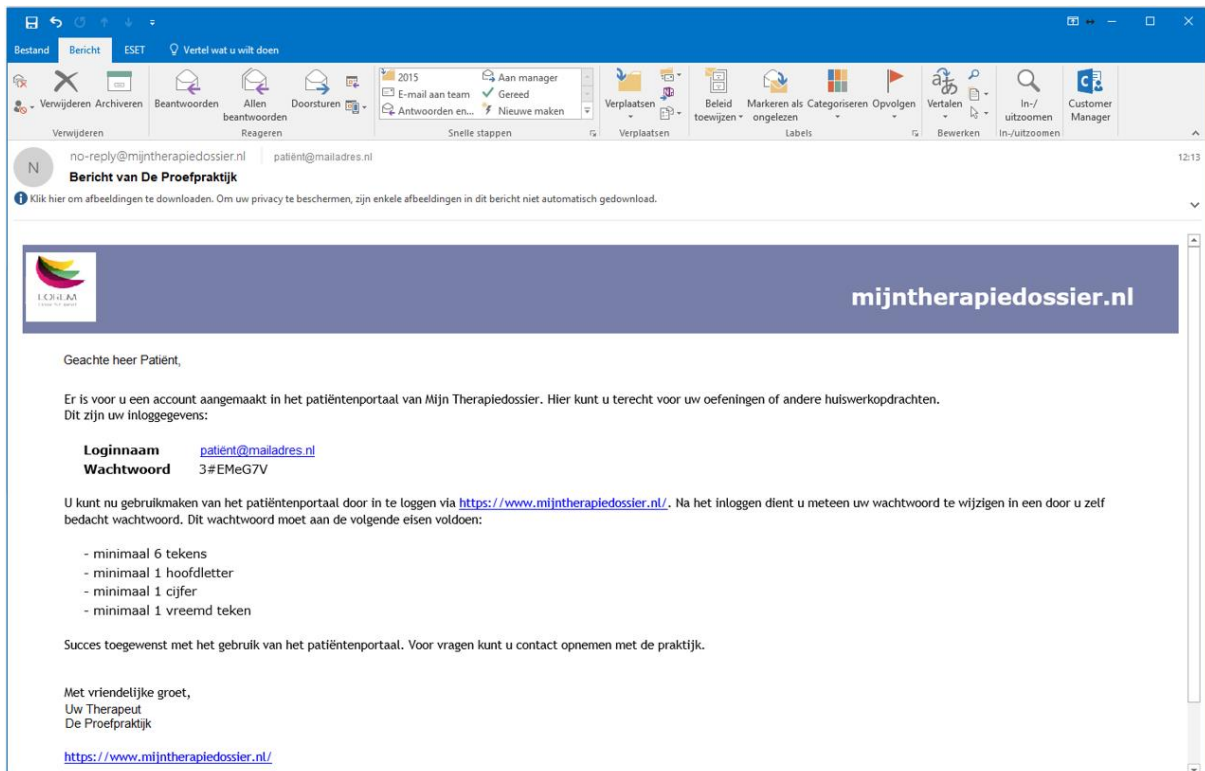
Bestand Bericht ESET Vertel wat u wilt doen

Verwijderen Archiveren Beantwoorden Allen beantwoorden Doorsturen
Verwijderen Reageren

2015
E-mail aan team
Antwoorden en...
Aan manager
Gereed
Nieuwe maken
Snelle stappen

Verplaatsen
Verplaatsen

Beleid toewijzen Markeren als ongelezen Categoriseren Opvolgen
Labels

Vertalen
Bewerken

In-/uitzoomen
In-/uitzoomen

Customer Manager

N
no-reply@mijntherapiedossier.nl patiënt@mailadres.nl
Bericht van De Proefpraktijk
12:13

Klik hier om afbeeldingen te downloaden. Om uw privacy te beschermen, zijn enkele afbeeldingen in dit bericht niet automatisch gedownload.

LOGEM

mijntherapiedossier.nl

Geachte heer Patiënt,

Er is voor u een account aangemaakt in het patiëntenportaal van Mijn Therapiedossier. Hier kunt u terecht voor uw oefeningen of andere huiswerkopdrachten.
Dit zijn uw inloggegevens:

| Loginnaam | patiënt@mailadres.nl |
|---|---|
| Wachtwoord | 3#EMeG7V |

U kunt nu gebruikmaken van het patiëntenportaal door in te loggen via https://www.mijntherapiedossier.nl/. Na het inloggen dient u meteen uw wachtwoord te wijzigen in een door u zelf bedacht wachtwoord. Dit wachtwoord moet aan de volgende eisen voldoen:

- minimaal 6 tekens
- minimaal 1 hoofdletter
- minimaal 1 cijfer
- minimaal 1 vreemd teken

Succes toegewenst met het gebruik van het patiëntenportaal. Voor vragen kunt u contact opnemen met de praktijk.

Met vriendelijke groet,
Uw Therapeut
De Proefpraktijk

https://www.mijntherapiedossier.nl/